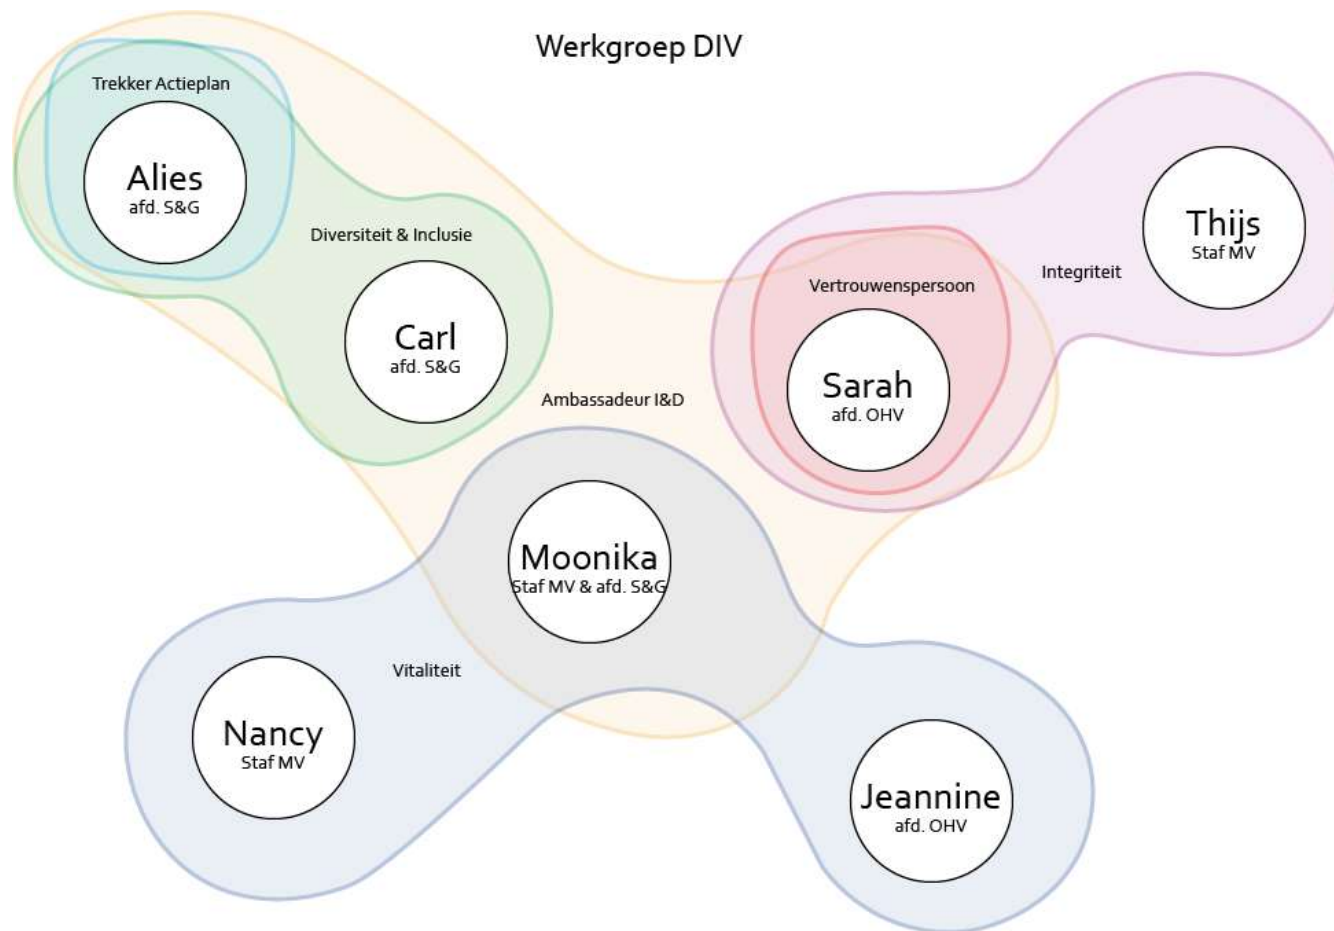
Werkgroep DIV

Trekker Actieplan

Alies
afd. S&G

Diversiteit & Inclusie

Carl
afd. S&G

Ambassadeur I&D

Vertrouwenspersoon

Integriteit

Thijs
Staf MV

Sarah
afd. OHV

Moonika
Staf MV & afd. S&G

Vitaliteit

Nancy
Staf MV

Jeannine
afd. OHV